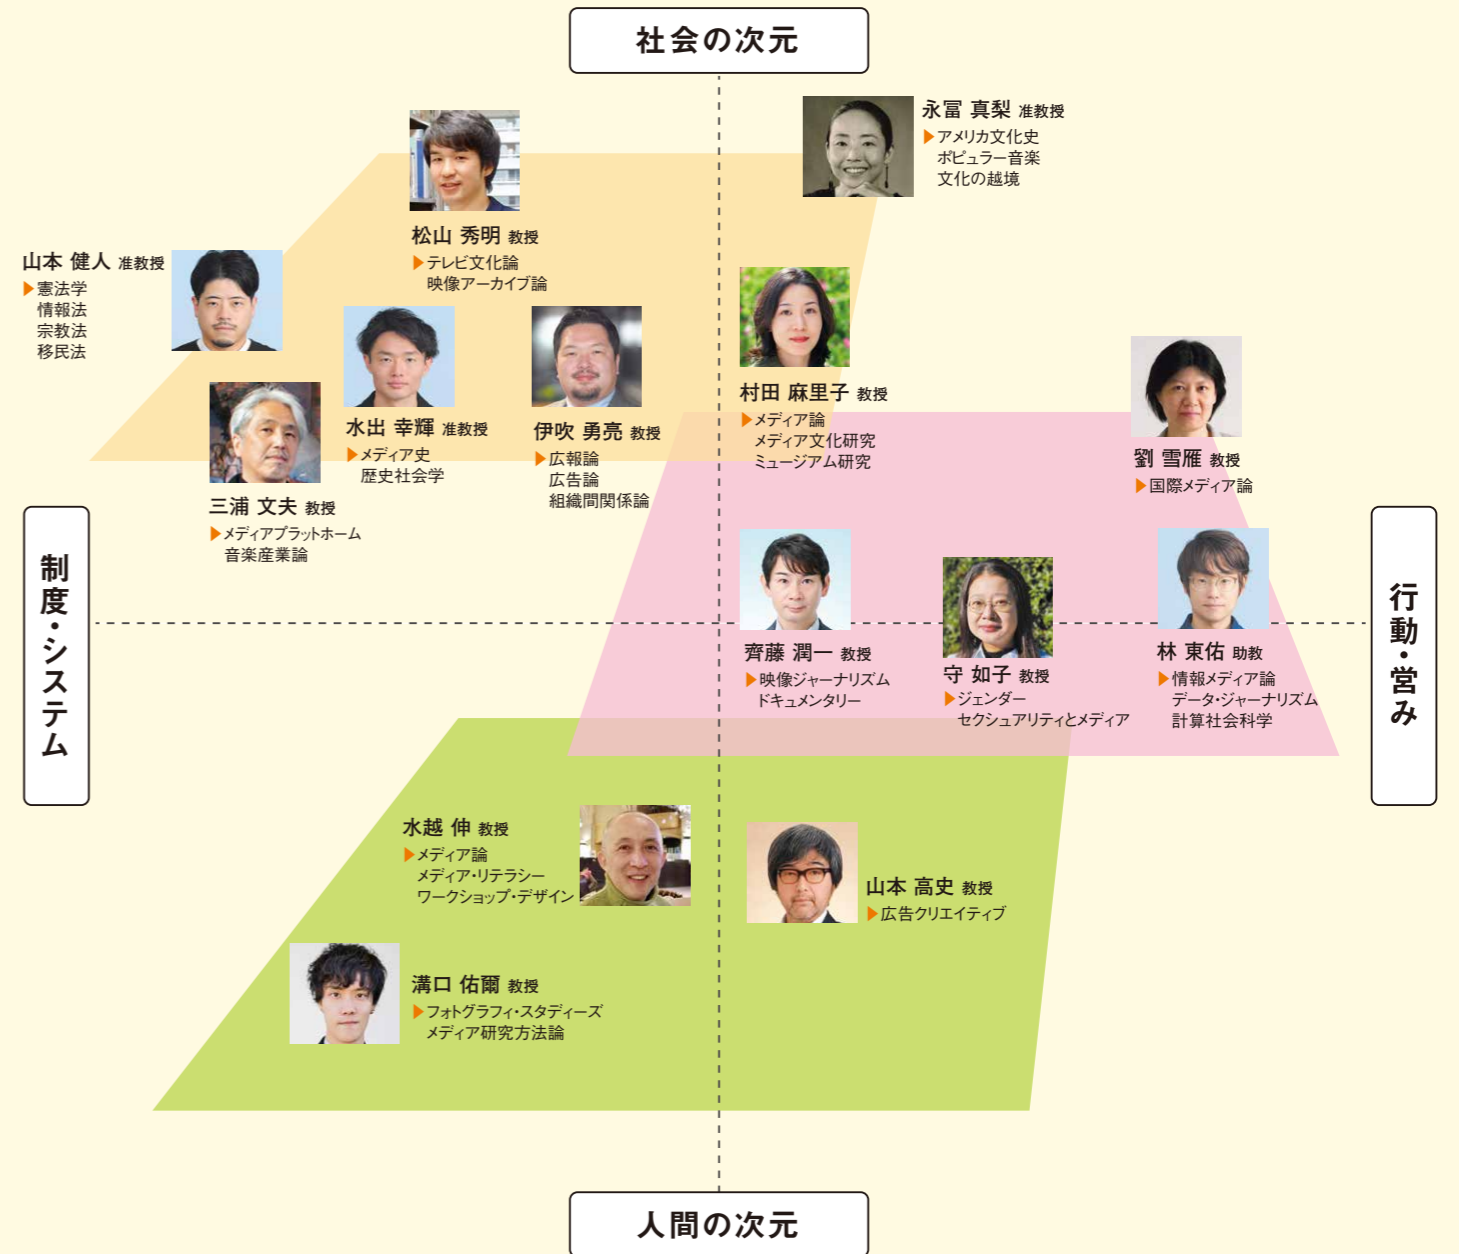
社会の次元

永冨 真梨 准教授
▶アメリカ文化史
ポピュラー音楽
文化の越境

松山 秀明 教授
▶テレビ文化論
映像アーカイブ論

山本 健人 准教授
▶憲法学
情報法
宗教法
移民法

水出 幸輝 准教授
▶メディア史
歴史社会学

伊吹 勇亮 教授
▶広報論
広告論
組織間関係論

三浦 文夫 教授
▶メディアプラットホーム
音楽産業論

村田 麻里子 教授
▶メディア論
メディア文化研究
ミュージアム研究

劉 雪雁 教授
▶国際メディア論

制度・システム

行動・営み

齊藤 潤一 教授
▶映像ジャーナリズム
ドキュメンタリー

守 如子 教授
▶ジェンダー
セクシュアリティとメディア

林 東佑 助教
▶情報メディア論
データ・ジャーナリズム
計算社会科学

水越 伸 教授
▶メディア論
メディア・リテラシー
ワークショップ・デザイン

山本 高史 教授
▶広告クリエイティブ

溝口 佑爾 教授
▶フォトグラフィ・スタディーズ
メディア研究方法論

人間の次元